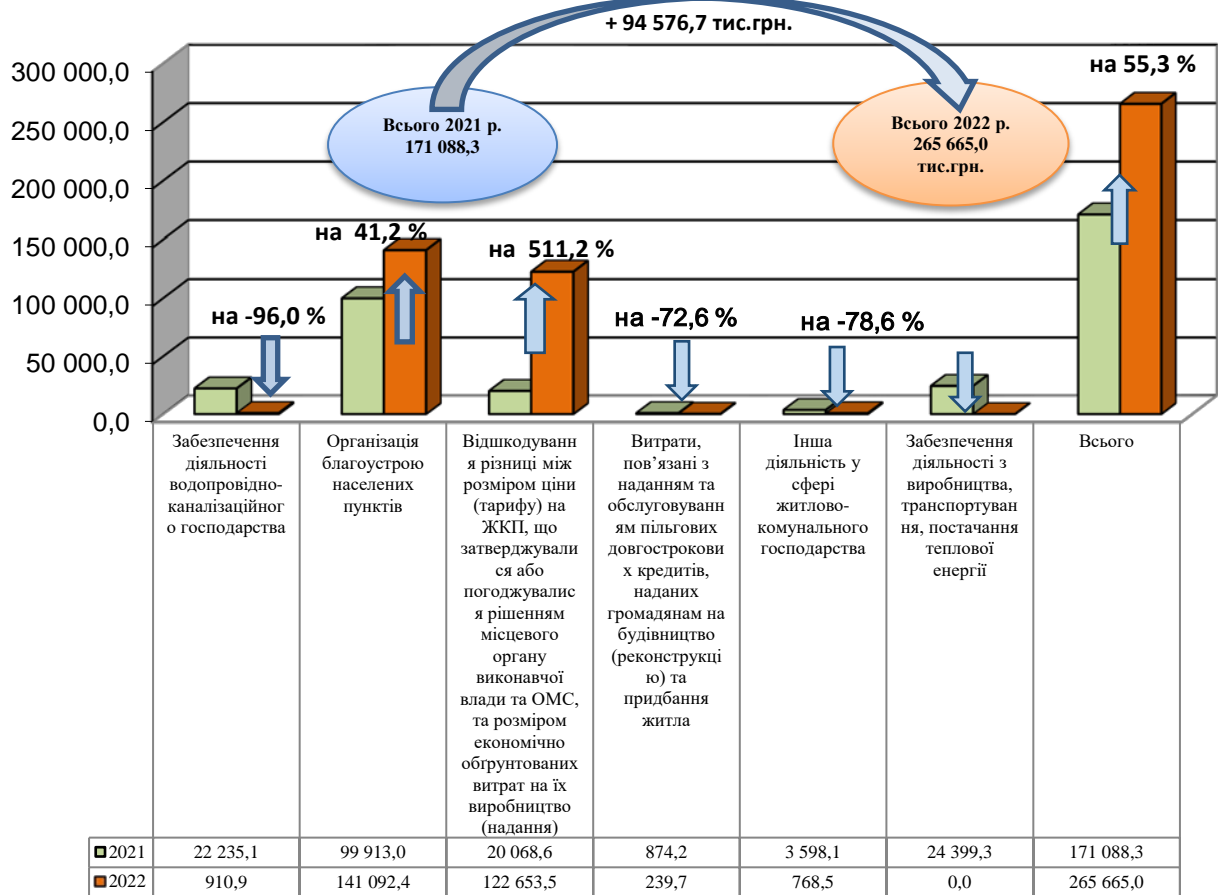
+ 94 576,7 тис.грн.

300 000,0
250 000,0
200 000,0
150 000,0
100 000,0
50 000,0
0,0

Всього 2021 р. 171 088,3

Всього 2022 р. 265 665,0 тис.грн.

на 55,3 %
на 41,2 %
на 511,2 %
на -96,0 %
на -72,6 %
на -78,6 %

| | Забезпечення діяльності водопровідно-каналізаційного господарства | Організація благоустрою населених пунктів | Відшкодування різниці між розміром ціни (тарифу) на ЖКП, що затверджувалися або погоджувалися рішенням місцевого органу виконавчої влади та ОМС, та розміром економічно обгрунтованих витрат на їх виробництво (надання) | Витрати, пов'язані з наданням та обслуговуванням пільгових довгострокових кредитів, наданих громадянам на будівництво (реконструкцію) та придбання житла | Інша діяльність у сфері житлово-комунального господарства | Забезпечення діяльності з виробництва, транспортування, постачання теплової енергії | Всього |
|---|---|---|---|---|---|---|---|
| 2021 | 22 235,1 | 99 913,0 | 20 068,6 | 874,2 | 3 598,1 | 24 399,3 | 171 088,3 |
| 2022 | 910,9 | 141 092,4 | 122 653,5 | 239,7 | 768,5 | 0,0 | 265 665,0 |